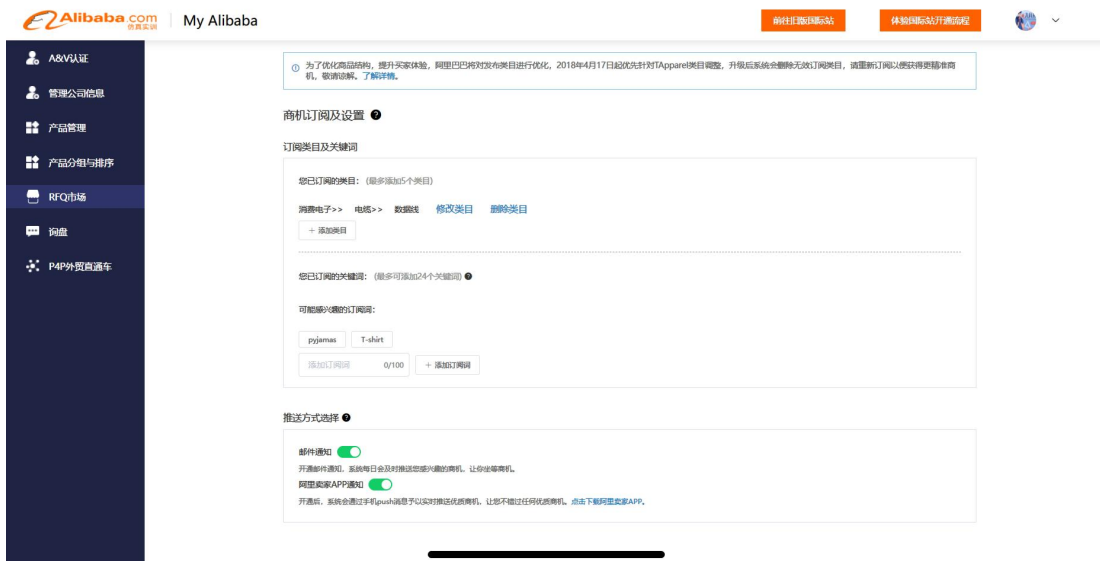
Alibaba.com 国际站 | My Alibaba

前往旧版国际站 体验国际站开通流程

A&V认证
管理公司信息
产品管理
产品分组与排序
RFQ市场
询盘
P4P外贸直通车

为了优化商品结构，提升买家体验，阿里巴巴将对发布类目进行优化，2018年4月17日起优先针对Apparel类目调整，升级后系统会删除无效订阅类目，请重新订阅以便获得更精准商机，敬请谅解。了解详情。

商机订阅及设置

订阅类目及关键词

您已订阅的类目：(最多添加5个类目)

消费电子>> 电缆>> 数据线 修改类目 删除类目

+ 添加类目

您已订阅的关键词：(最多可添加24个关键词)

可能感兴趣的订阅词：

pyjamas T-shirt

添加订阅词 0/100 + 添加订阅词

推送方式选择

邮件通知

开通邮件通知，系统每日会及时推送您感兴趣的商机，让你坐等商机。

阿里卖家APP通知

开通后，系统会通过手机push消息予以实时推送优质商机，让您不错过任何优质商机。点击下载阿里卖家APP。